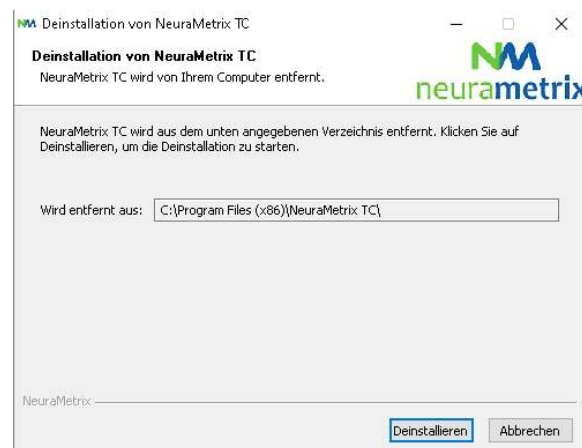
NM Deinstallation von NeuraMetrix TC

Deinstallation von NeuraMetrix TC
NeuraMetrix TC wird von Ihrem Computer entfernt.

NM
neurametrix

NeuraMetrix TC wird aus dem unten angegebenen Verzeichnis entfernt. Klicken Sie auf Deinstallieren, um die Deinstallation zu starten.

Wird entfernt aus: C:\Program Files (x86)\NeuraMetrix TC\

NeuraMetrix

Deinstallieren Abbrechen